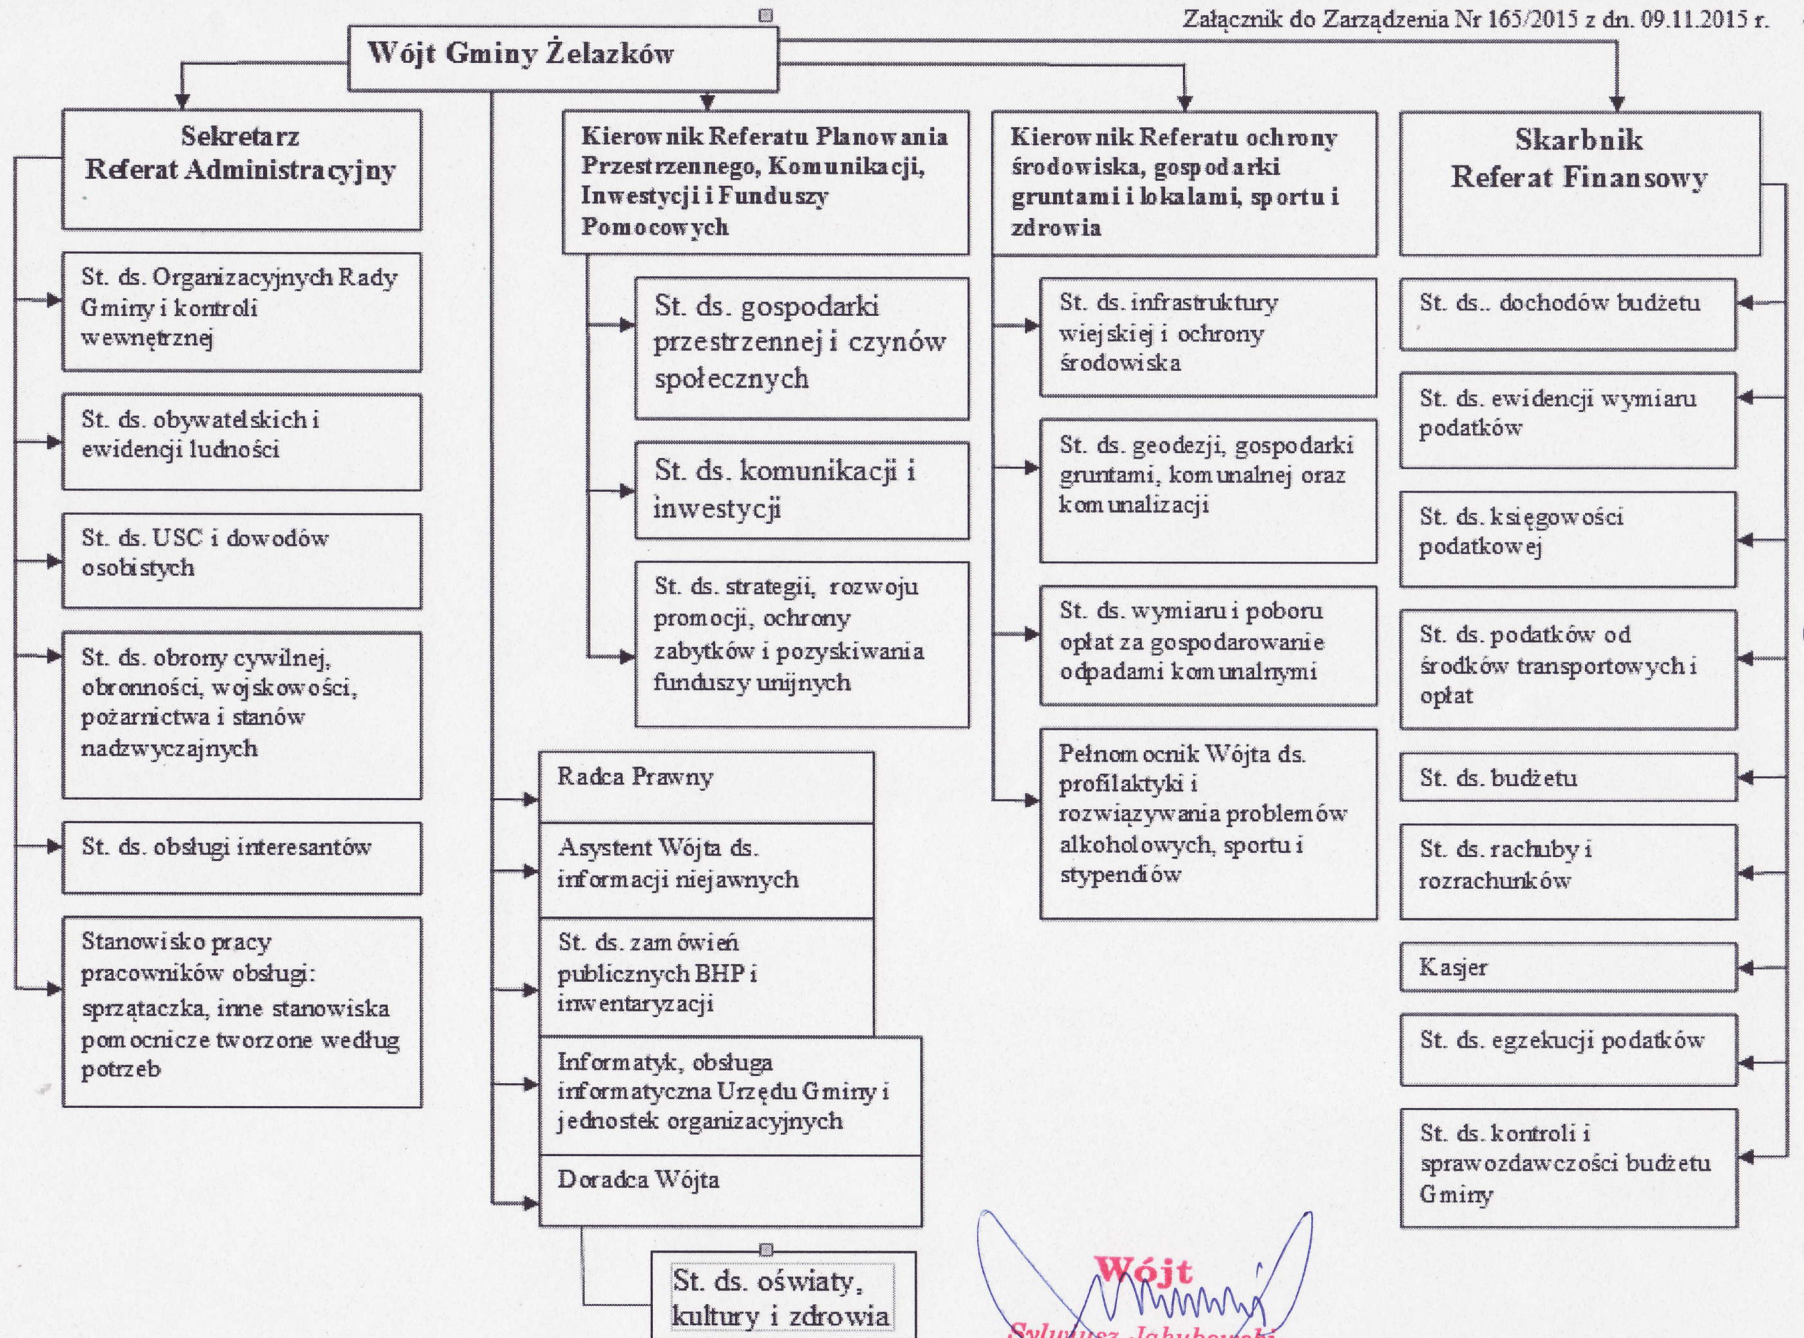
Załącznik do Zarządzenia Nr 165/2015 z dn. 09.11.2015 r.

Wójt Gminy Żelazków

Sekretarz
Referat Administracyjny

St. ds. Organizacyjnych Rady Gminy i kontroli wewnętrznej

St. ds. obywatelskich i ewidencji ludności

St. ds. USC i dowodów osobistych

St. ds. obrony cywilnej, obronności, wojskowości, pożarnictwa i stanów nadzwyczajnych

St. ds. obsługi interesantów

Stanowisko pracy pracowników obsługi: sprzątaczka, inne stanowiska pomocnicze tworzone według potrzeb

Kierownik Referatu Planowania Przestrzennego, Komunikacji, Inwestycji i Funduszy Pomocowych

St. ds. gospodarki przestrzennej i czynów społecznych

St. ds. komunikacji i inwestycji

St. ds. strategii, rozwoju promocji, ochrony zabytków i pozyskiwania funduszy unijnych

Radca Prawny

Asystent Wójta ds. informacji niejawnych

St. ds. zamówień publicznych BHP i inwentaryzacji

Informatyk, obsługa informatyczna Urzędu Gminy i jednostek organizacyjnych

Doradca Wójta

St. ds. oświaty, kultury i zdrowia

Kierownik Referatu ochrony środowiska, gospodarki gruntami i lokalami, sportu i zdrowia

St. ds. infrastruktury wiejskiej i ochrony środowiska

St. ds. geodezji, gospodarki gruntami, komunalnej oraz komunalizacji

St. ds. wymiaru i poboru opłat za gospodarowanie odpadami komunalnymi

Pełnomocnik Wójta ds. profilaktyki i rozwiązywania problemów alkoholowych, sportu i stypendiów

Skarbnik
Referat Finansowy

St. ds.. dochodów budżetu

St. ds. ewidencji wymiaru podatków

St. ds. księgowości podatkowej

St. ds. podatków od środków transportowych i opłat

St. ds. budżetu

St. ds. rachuby i rozrachunków

Kasjer

St. ds. egzekucji podatków

St. ds. kontroli i sprawozdawczości budżetu Gminy

Wójt
Sylwiusz Jakubowski